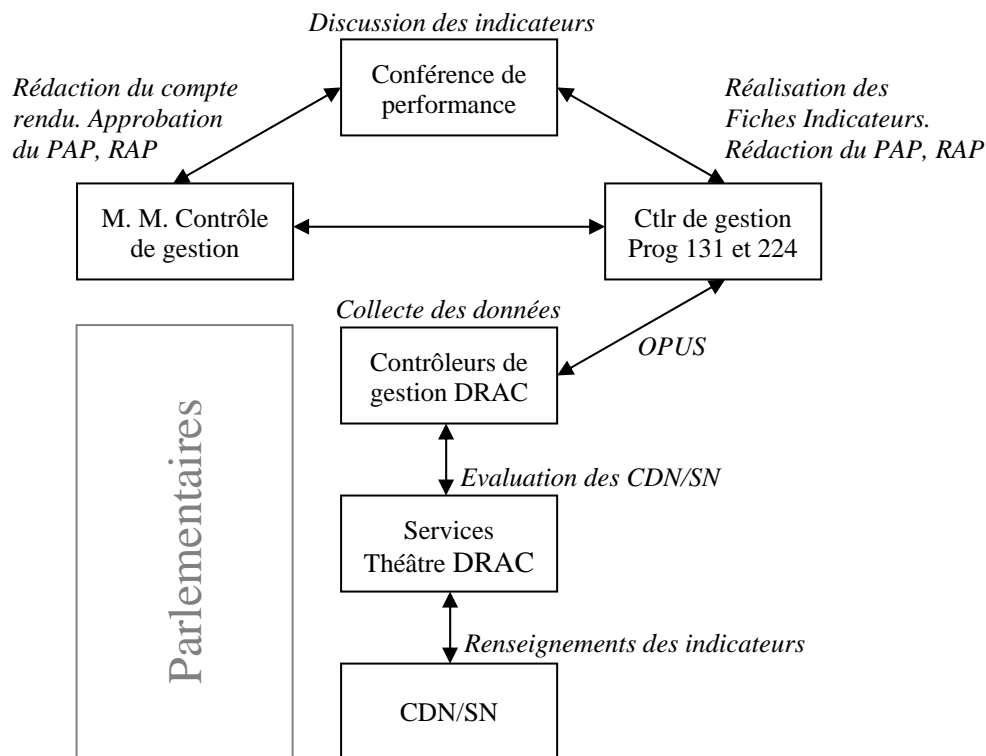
Discussion des indicateurs

Conférence de performance

Rédaction du compte rendu. Approbation du PAP, RAP

Réalisation des Fiches Indicateurs. Rédaction du PAP, RAP

M. M. Contrôle de gestion

Ctlr de gestion Prog 131 et 224

Collecte des données

Contrôleurs de gestion DRAC

OPUS

Parlementaires

Evaluation des CDN/SN

Services Théâtre DRAC

Renseignements des indicateurs

CDN/SN